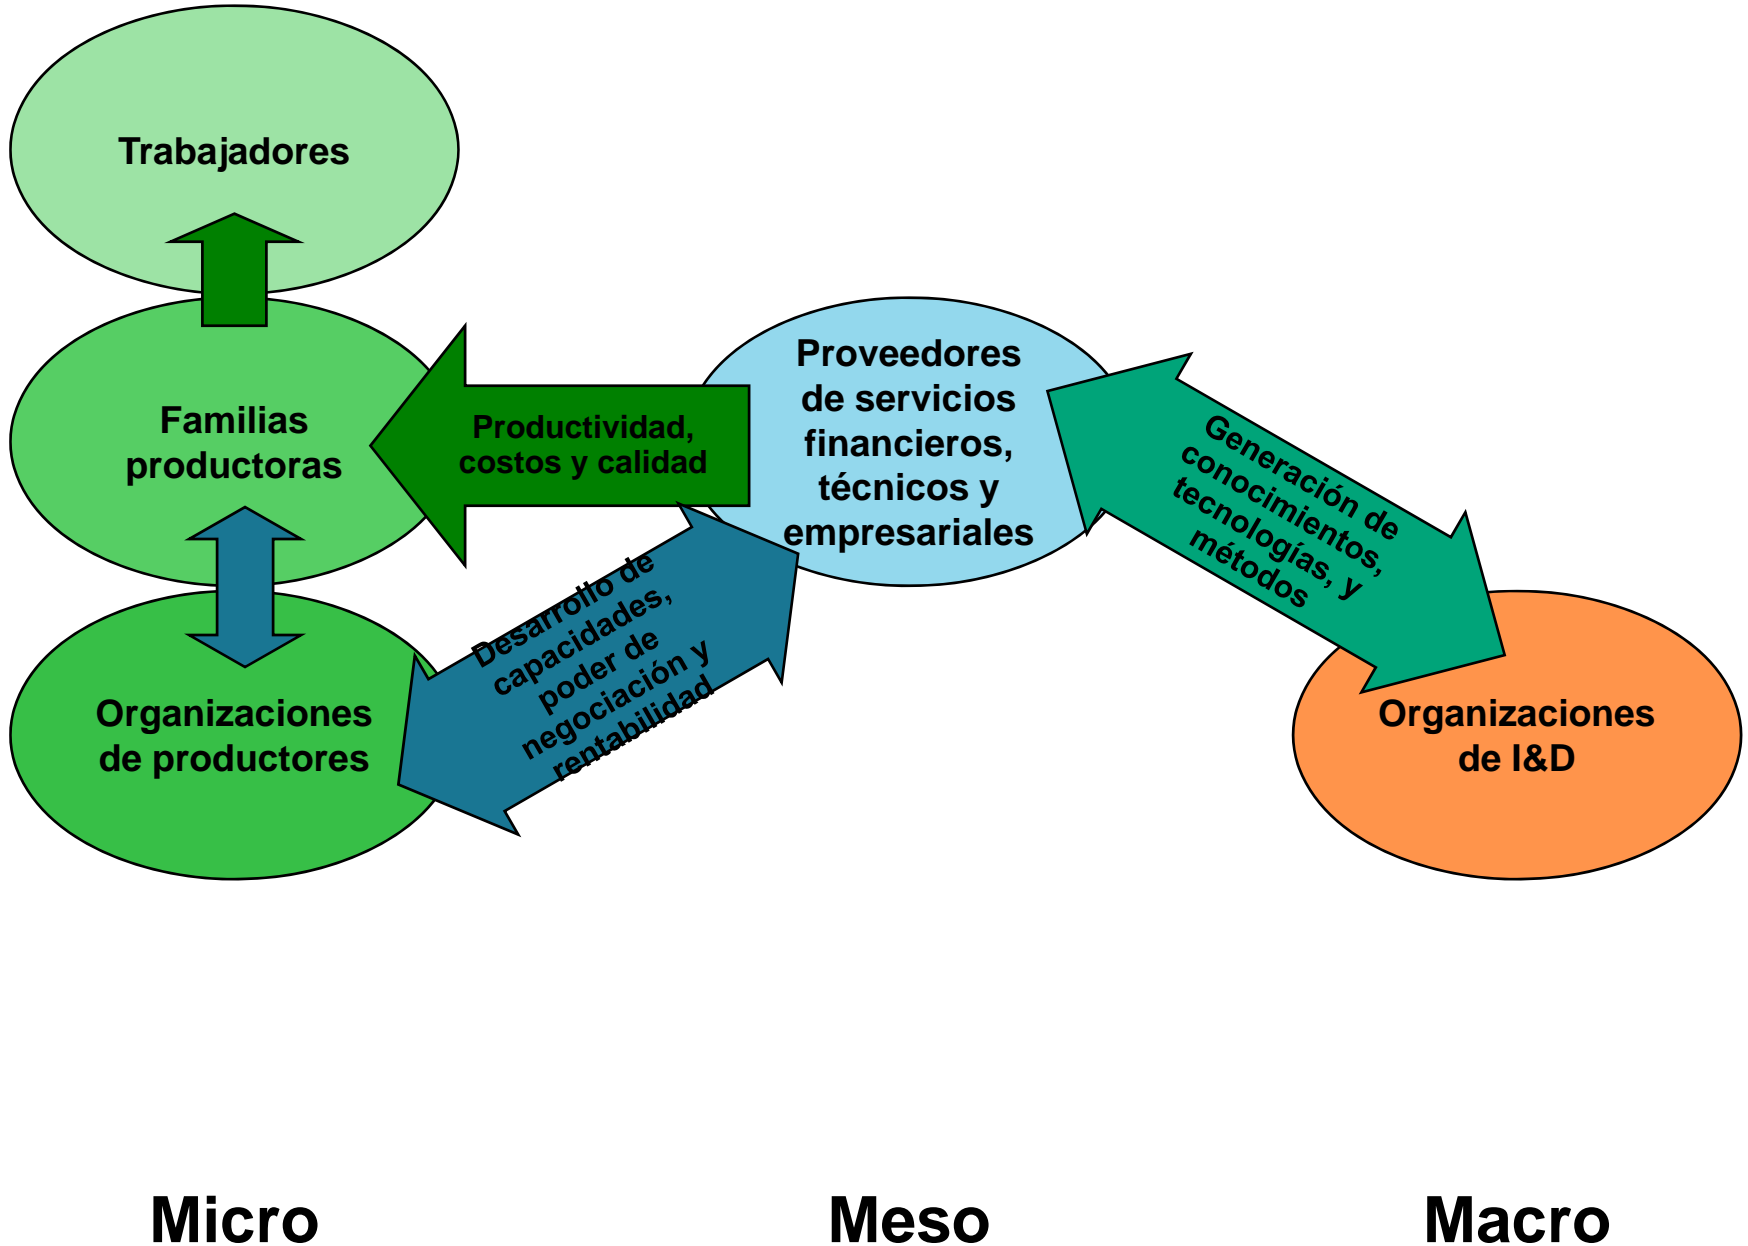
Trabajadores

Familias productoras

Productividad, costos y calidad

Proveedores de servicios financieros, técnicos y empresariales

Generación de conocimientos, tecnologías, y métodos

Organizaciones de productores

Desarrollo de capacidades, poder de negociación y rentabilidad

Organizaciones de I&D

Micro

Meso

Macro